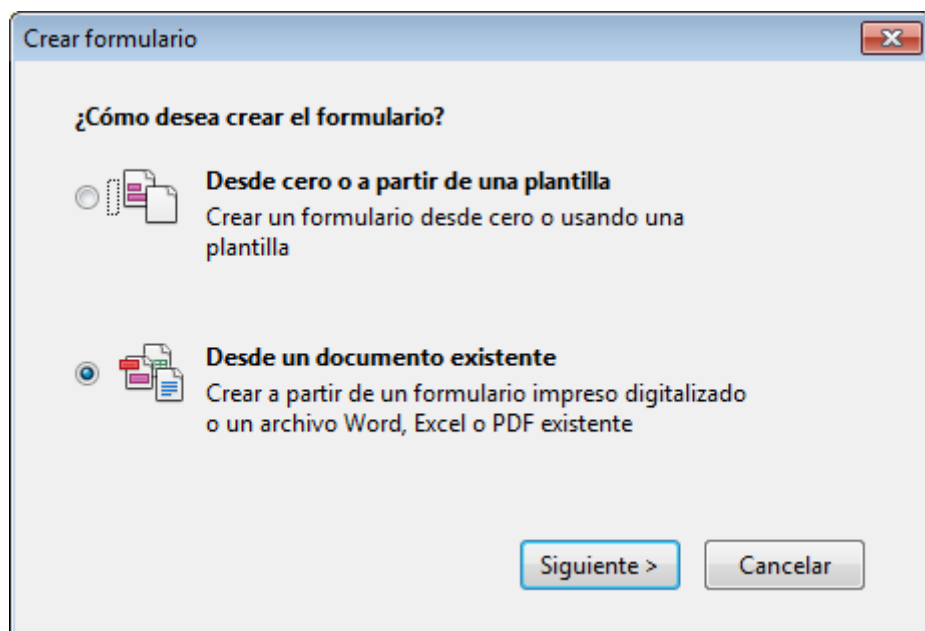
Crear formulario

¿Cómo desea crear el formulario?

Desde cero o a partir de una plantilla
Crear un formulario desde cero o usando una plantilla

Desde un documento existente
Crear a partir de un formulario impreso digitalizado o un archivo Word, Excel o PDF existente

Siguiente >
Cancelar